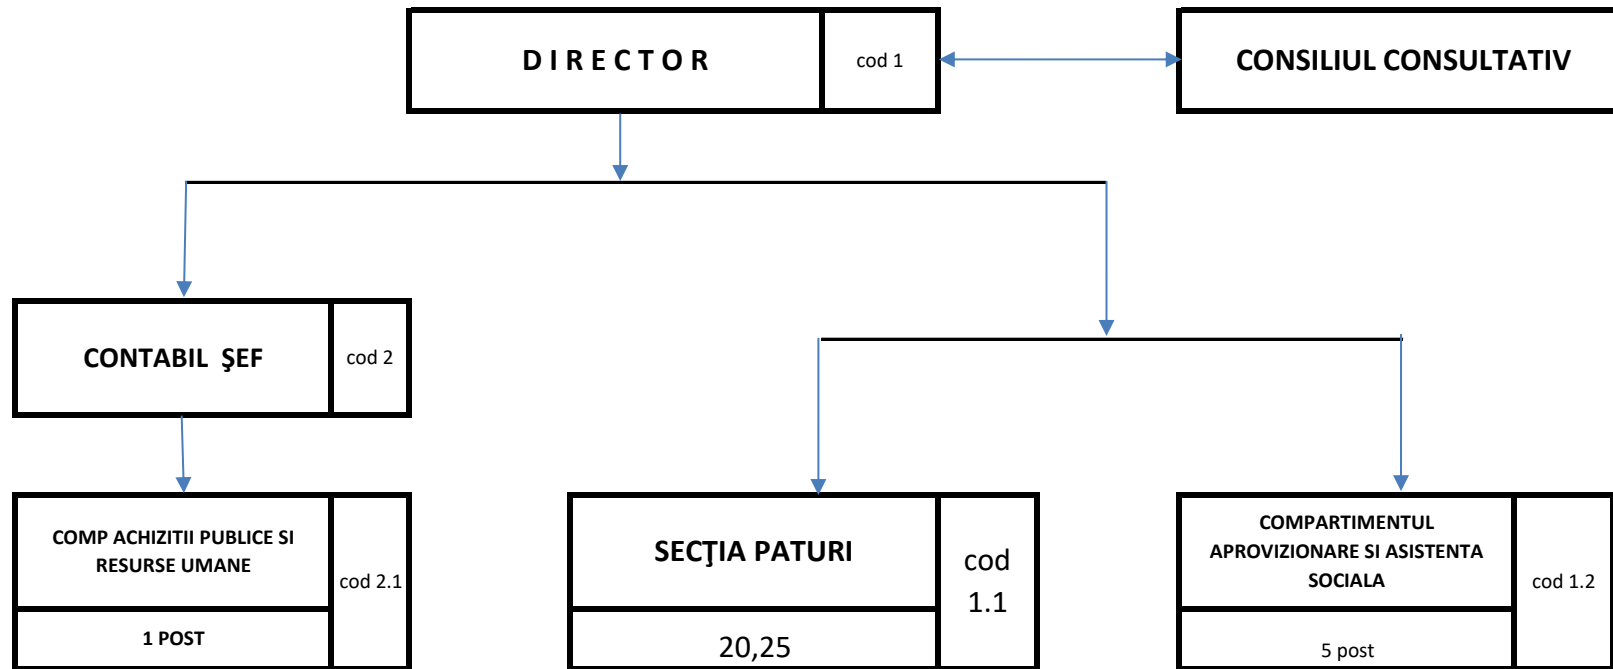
D I R E C T O R

cod 1

CONSILIUL CONSULTATIV

CONTABIL ŞEF

cod 2

COMP ACHIZITII PUBLICE SI RESURSE UMANE

cod 2.1

1 POST

SECŢIA PATURI

cod 1.1

20,25

COMPARTIMENTUL APROVIZIONARE SI ASISTENTA SOCIALA

cod 1.2

5 post